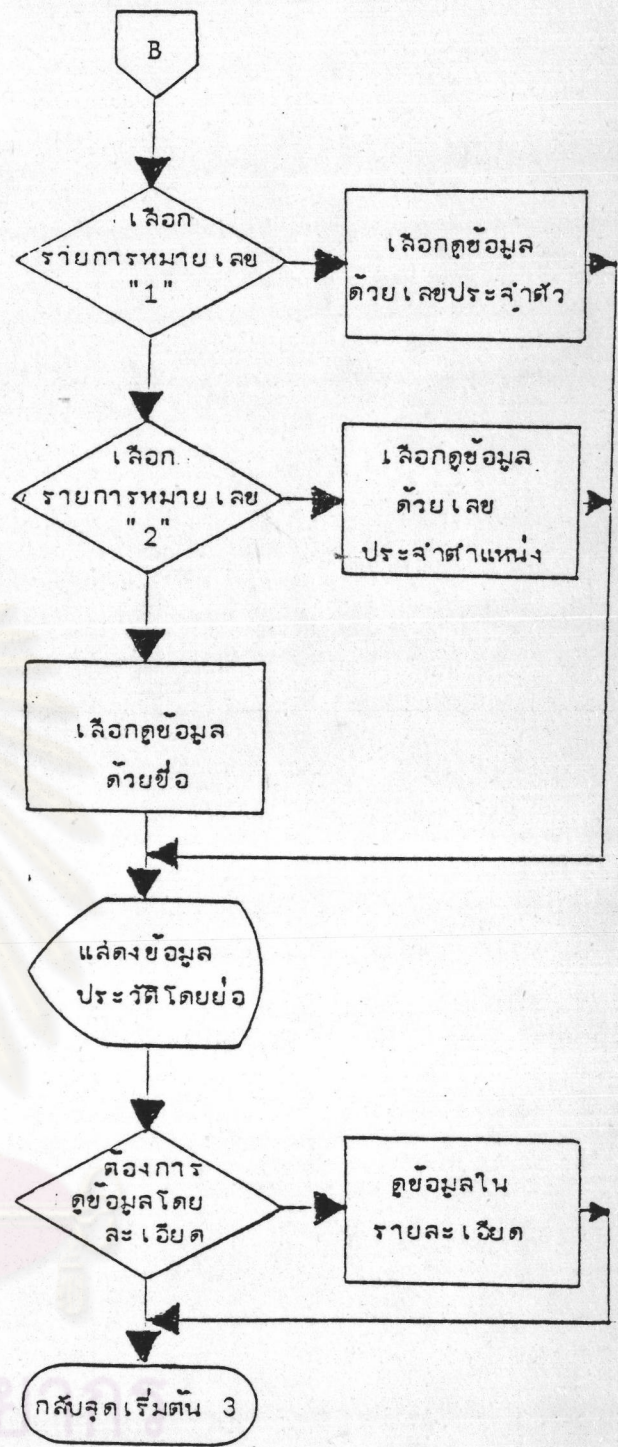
B

เลือก รายการหมายเลข "1"

เลือกดูข้อมูล ด้วยเลขประจำตัว

เลือก รายการหมายเลข "2"

เลือกดูข้อมูล ด้วยเลข ประจำตำแหน่ง

เลือกดูข้อมูล ด้วยชื่อ

แสดงข้อมูล ประวัติโดยย่อ

ต้องการ ดูข้อมูลโดย ละเอียด

ดูข้อมูลใน รายละเอียด

กลับจุดเริ่มต้น 3